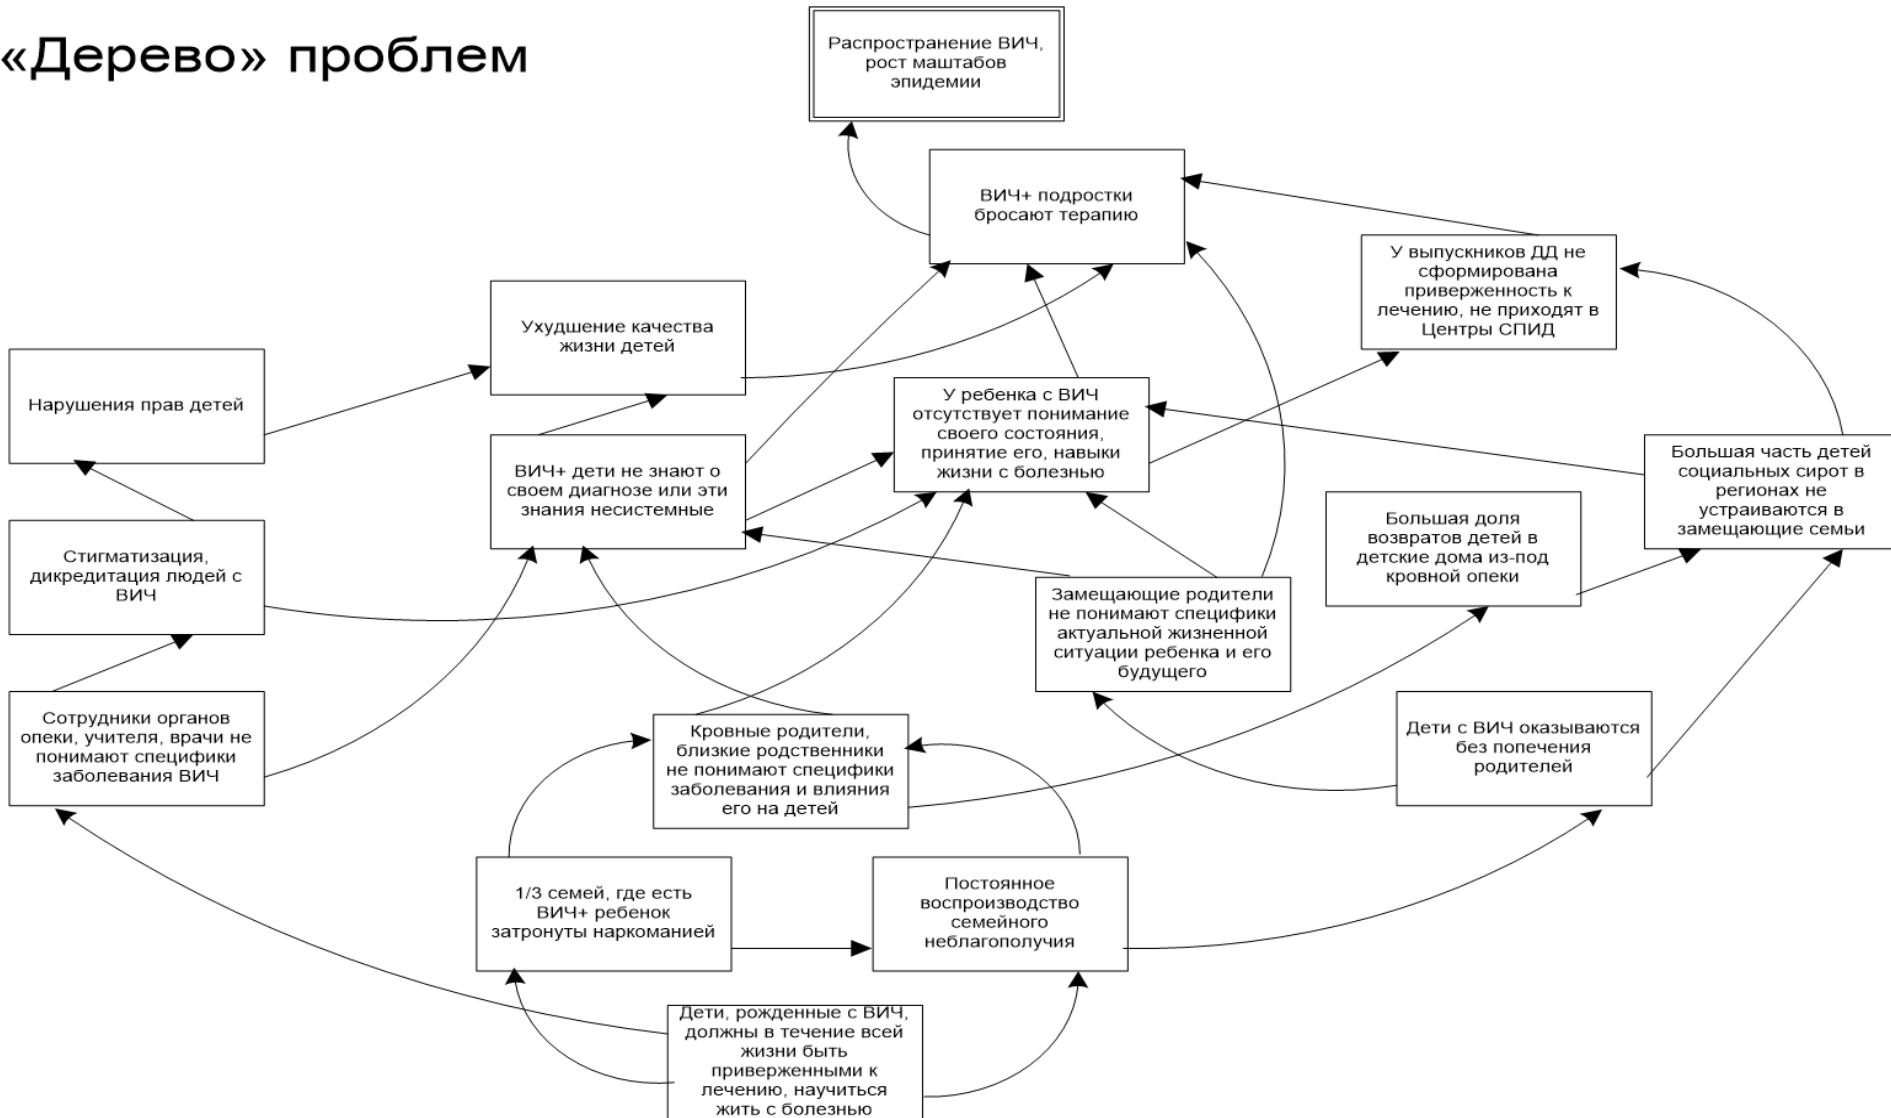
«Дерево» проблем

Распространение ВИЧ, рост маштабов эпидемии

ВИЧ+ подростки бросают терапию

У выпускников ДД не сформирована приверженность к лечению, не приходят в Центры СПИД

Ухудшение качества жизни детей

Нарушения прав детей

У ребенка с ВИЧ отсутствует понимание своего состояния, принятие его, навыки жизни с болезнью

ВИЧ+ дети не знают о своем диагнозе или эти знания несистемные

Большая часть детей социальных сирот в регионах не устраиваются в замещающие семьи

Стигматизация, дикредитация людей с ВИЧ

Большая доля возвратов детей в детские дома из-под кровной опеки

Замещающие родители не понимают специфики актуальной жизненной ситуации ребенка и его будущего

Сотрудники органов опеки, учителя, врачи не понимают специфики заболевания ВИЧ

Кровные родители, близкие родственники не понимают специфики заболевания и влияния его на детей

Дети с ВИЧ оказываются без попечения родителей

1/3 семей, где есть ВИЧ+ ребенок затронуты наркоманией

Постоянное воспроизводство семейного неблагополучия

Дети, рожденные с ВИЧ, должны в течение всей жизни быть приверженными к лечению, научиться жить с болезнью